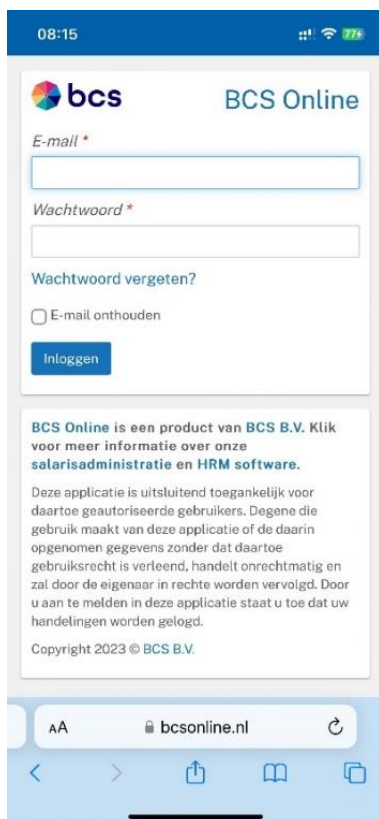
08:15

77

bcs

BCS Online

E-mail *

Wachtwoord *

Wachtwoord vergeten?

E-mail onthouden

Inloggen

BCS Online is een product van BCS B.V. Klik voor meer informatie over onze salarisadministratie en HRM software.

Deze applicatie is uitsluitend toegankelijk voor daartoe geautoriseerde gebruikers. Degene die gebruik maakt van deze applicatie of de daarin opgenomen gegevens zonder dat daartoe gebruiksrecht is verleend, handelt onrechtmatig en zal door de eigenaar in rechte worden vervolgd. Door u aan te melden in deze applicatie staat u toe dat uw handelingen worden gelogd.

Copyright 2023 © BCS B.V.

AA

bcsonline.nl